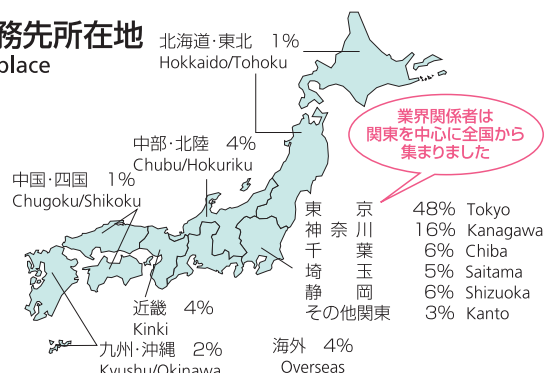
務先所在地
place

北海道·東北　1%
Hokkaido/Tohoku

業界関係者は関東を中心に全国から集まりました

中部·北陸　4%
Chubu/Hokuriku

中国·四国　1%
Chugoku/Shikoku

東　京　48%　Tokyo
神奈川　16%　Kanagawa
千　葉　6%　Chiba
埼　玉　5%　Saitama
静　岡　6%　Shizuoka
その他関東　3%　Kanto

近畿　4%
Kinki

九州·沖縄　2%
Kyushu/Okinawa

海外　4%
Overseas